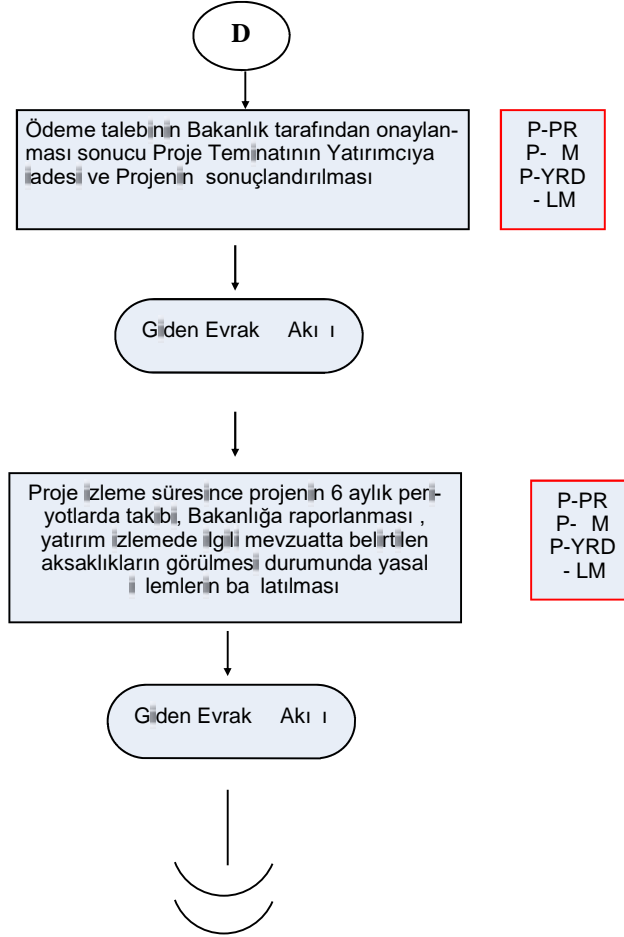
D

Ödeme talebinin Bakanlık tarafından onaylanması sonucu Proje Teminatının Yatırımcıya iadesi ve Projenin sonuçlandırılması

P-PR
P- M
P-YRD
- LM

Giden Evrak Akı ı

Proje izleme süresince projenin 6 aylık periyotlarda takibi, Bakanlığa raporlanması , yatırım izlemede ilgili mevzuatta belirtilen aksaklıkların görülmesi durumunda yasal i lemlerin ba latılması

P-PR
P- M
P-YRD
- LM

Giden Evrak Akı ı